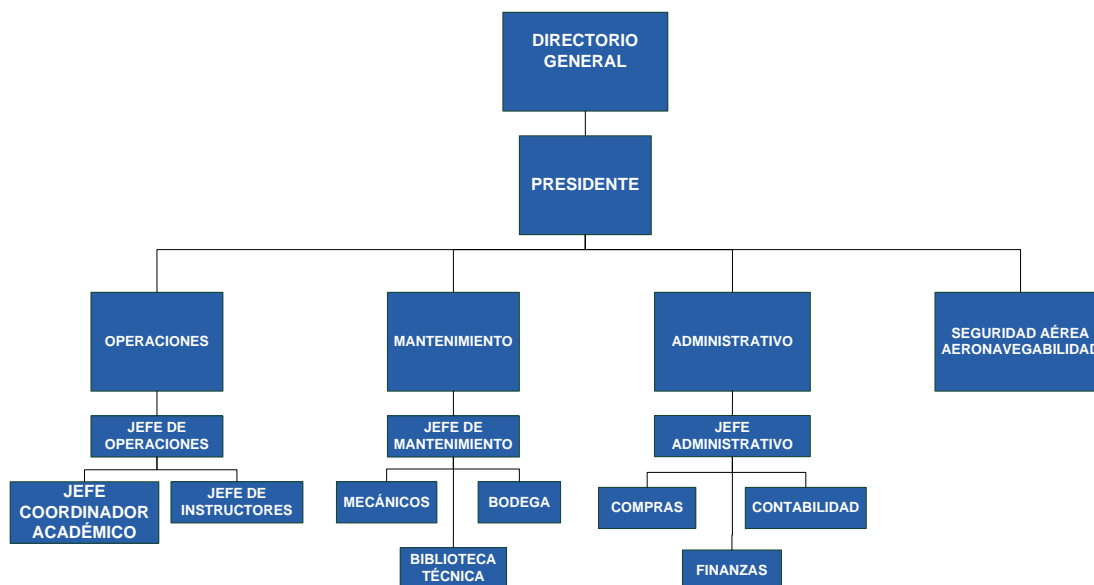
DIRECTORIO GENERAL

PRESIDENTE

OPERACIONES

MANTENIMIENTO

ADMINISTRATIVO

SEGURIDAD AÉREA AERONAVEGABILIDAD

JEFE DE OPERACIONES

JEFE DE MANTENIMIENTO

JEFE ADMINISTRATIVO

JEFE COORDINADOR ACADÉMICO

JEFE DE INSTRUCTORES

MECÁNICOS

BODEGA

COMPRAS

CONTABILIDAD

BIBLIOTECA TÉCNICA

FINANZAS